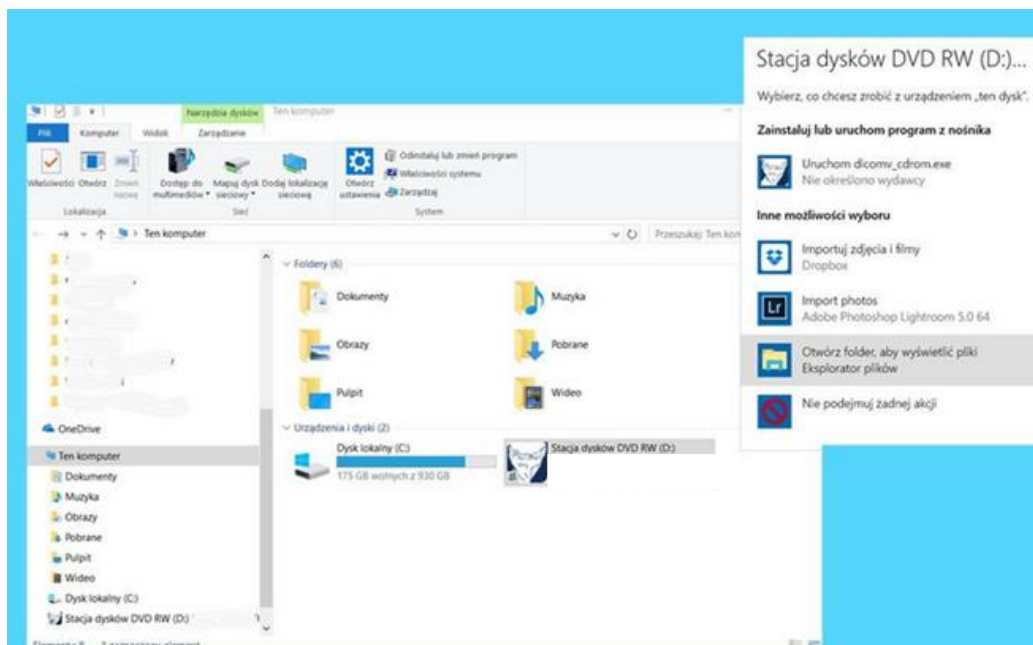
Narzędzia dysków Ten komputer

Plik Komputer Widok Zarządzanie

Właściwości Otwórz Zmień nazwę Dostęp do multimediów Mapuj dysk sieciowy Dodaj lokalizację sieciową Otwórz ustawienia Odinstaluj lub zmień program Właściwości systemu Zarządzaj

Lokalizacja Sieć System

Ten komputer

Przeszukaj: Ten kom

OneDrive
Ten komputer
Dokumenty
Muzyka
Obrazy
Pobrane
Pulpit
Wideo
Dysk lokalny (C:)
Stacja dysków DVD RW (D:)

Foldery (6)

Dokumenty
Muzyka
Obrazy
Pobrane
Pulpit
Wideo

Urządzenia i dyski (2)

Dysk lokalny (C:)
175 GB wolnych z 930 GB
Stacja dysków DVD RW (D:)

Stacja dysków DVD RW (D:)...

Wybierz, co chcesz zrobić z urządzeniem „ten dysk".

Zainstaluj lub uruchom program z nośnika

Uruchom dicomv_cdrom.exe
Nie określono wydawcy

Inne możliwości wyboru

Importuj zdjęcia i filmy
Dropbox

Import photos
Adobe Photoshop Lightroom 5.0 64

Otwórz folder, aby wyświetlić pliki
Eksplorator plików

Nie podejmuj żadnej akcji